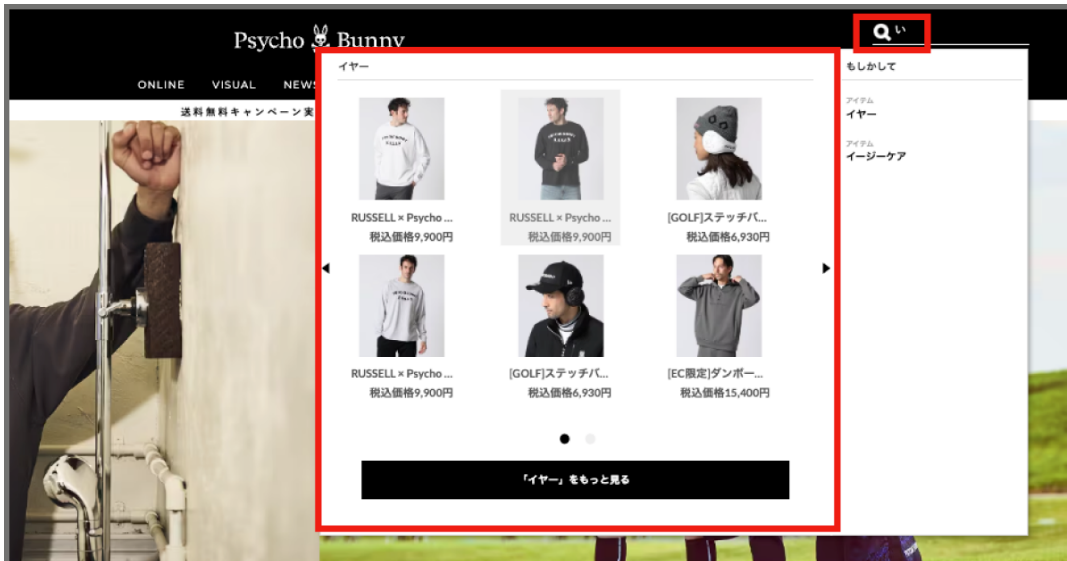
Psycho Bunny

い

ONLINE VISUAL NEWS

送料無料キャンペーン実

イヤー

RUSSELL × Psycho ...
税込価格9,900円

RUSSELL × Psycho ...
税込価格9,900円

[GOLF]ステッチバ...
税込価格6,930円

RUSSELL × Psycho ...
税込価格9,900円

[GOLF]ステッチバ...
税込価格6,930円

[EC限定]ダンボー...
税込価格15,400円

「イヤー」をもっと見る

もしかして

アイテム
イヤー

アイテム
イージーケア